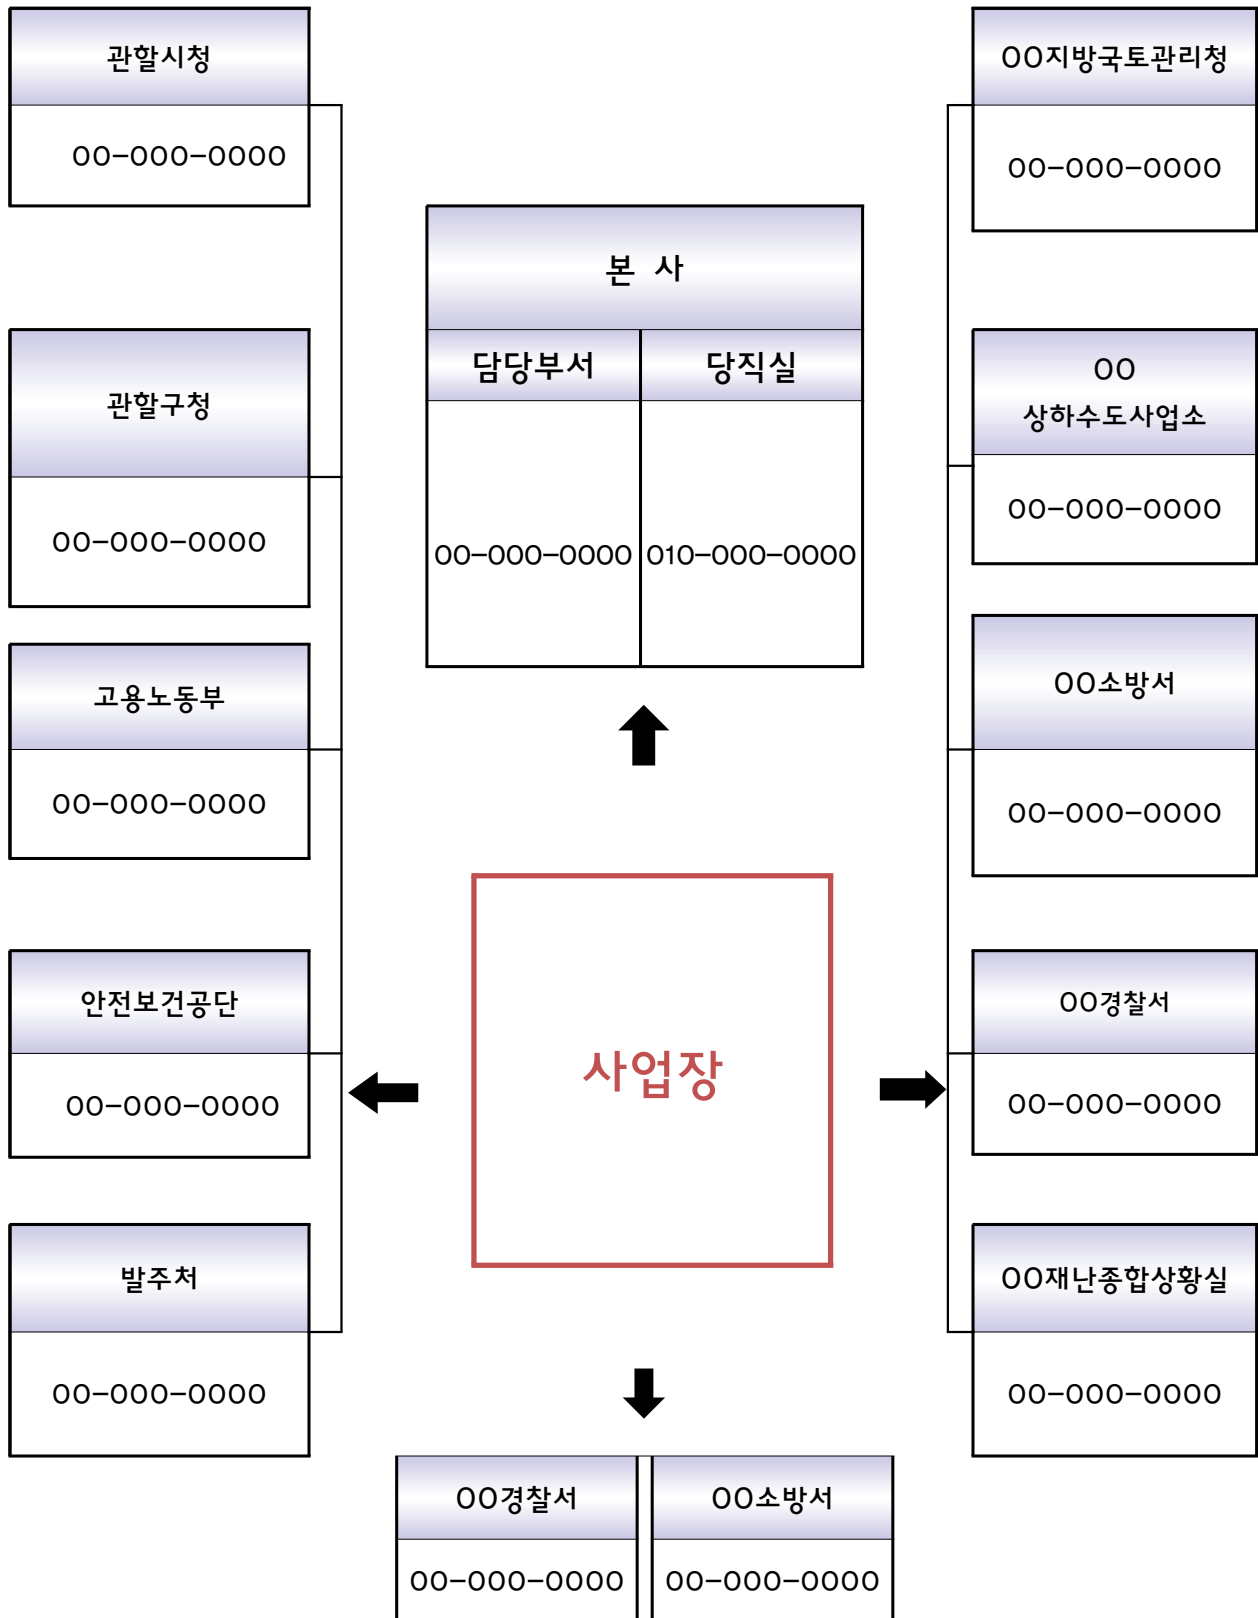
관할시청

00-000-0000

관할구청

00-000-0000

고용노동부

00-000-0000

안전보건공단

00-000-0000

발주처

00-000-0000

본 사

| 담당부서 | 당직실 |
|---|---|
| 00-000-0000 | 010-000-0000 |

사업장

00경찰서

00-000-0000

00소방서

00-000-0000

00지방국토관리청

00-000-0000

00
상하수도사업소

00-000-0000

00소방서

00-000-0000

00경찰서

00-000-0000

00재난종합상황실

00-000-0000